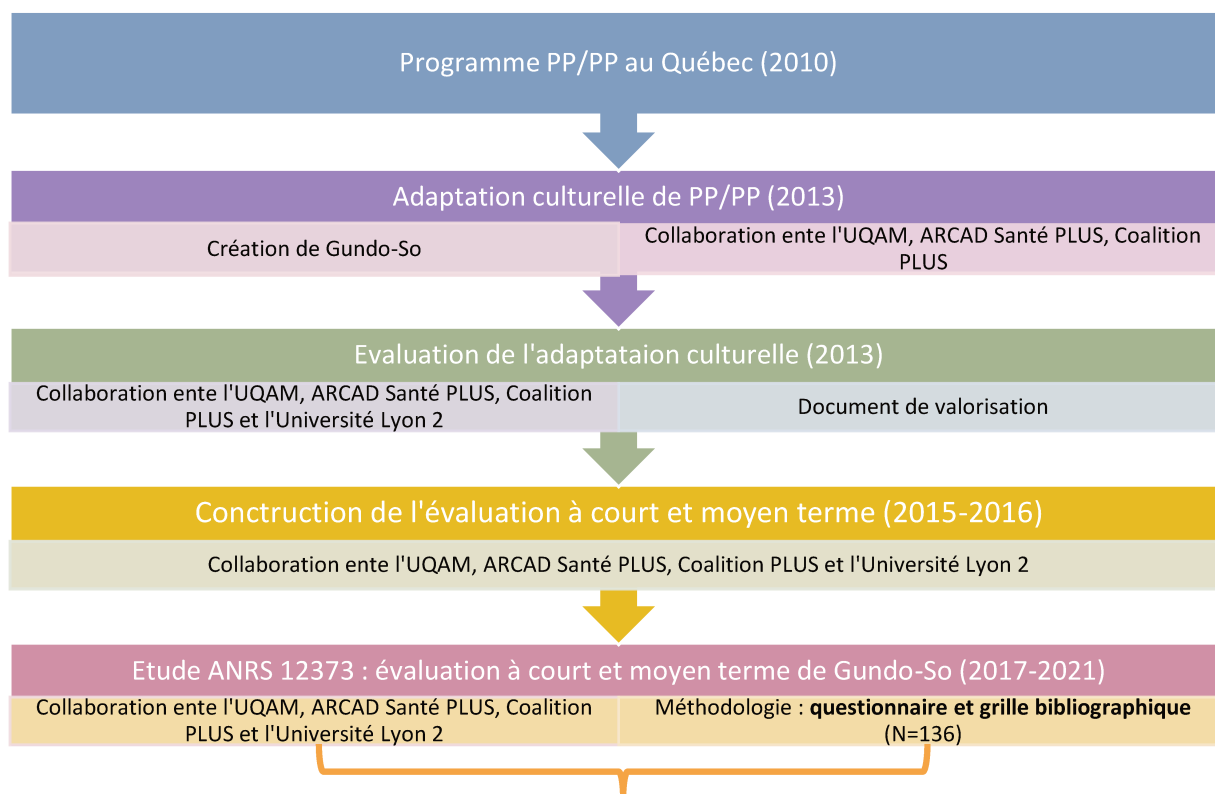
Programme PP/PP au Québec (2010)

Adaptation culturelle de PP/PP (2013)

Création de Gundo-So

Collaboration ente l'UQAM, ARCAD Santé PLUS, Coalition PLUS

Evaluation de l'adaptataion culturelle (2013)

Collaboration ente l'UQAM, ARCAD Santé PLUS, Coalition PLUS et l'Université Lyon 2

Document de valorisation

Conctruction de l'évaluation à court et moyen terme (2015-2016)

Collaboration ente l'UQAM, ARCAD Santé PLUS, Coalition PLUS et l'Université Lyon 2

Etude ANRS 12373 : évaluation à court et moyen terme de Gundo-So (2017-2021)

Collaboration ente l'UQAM, ARCAD Santé PLUS, Coalition PLUS et l'Université Lyon 2

Méthodologie : **questionnaire et grille bibliographique** (N=136)